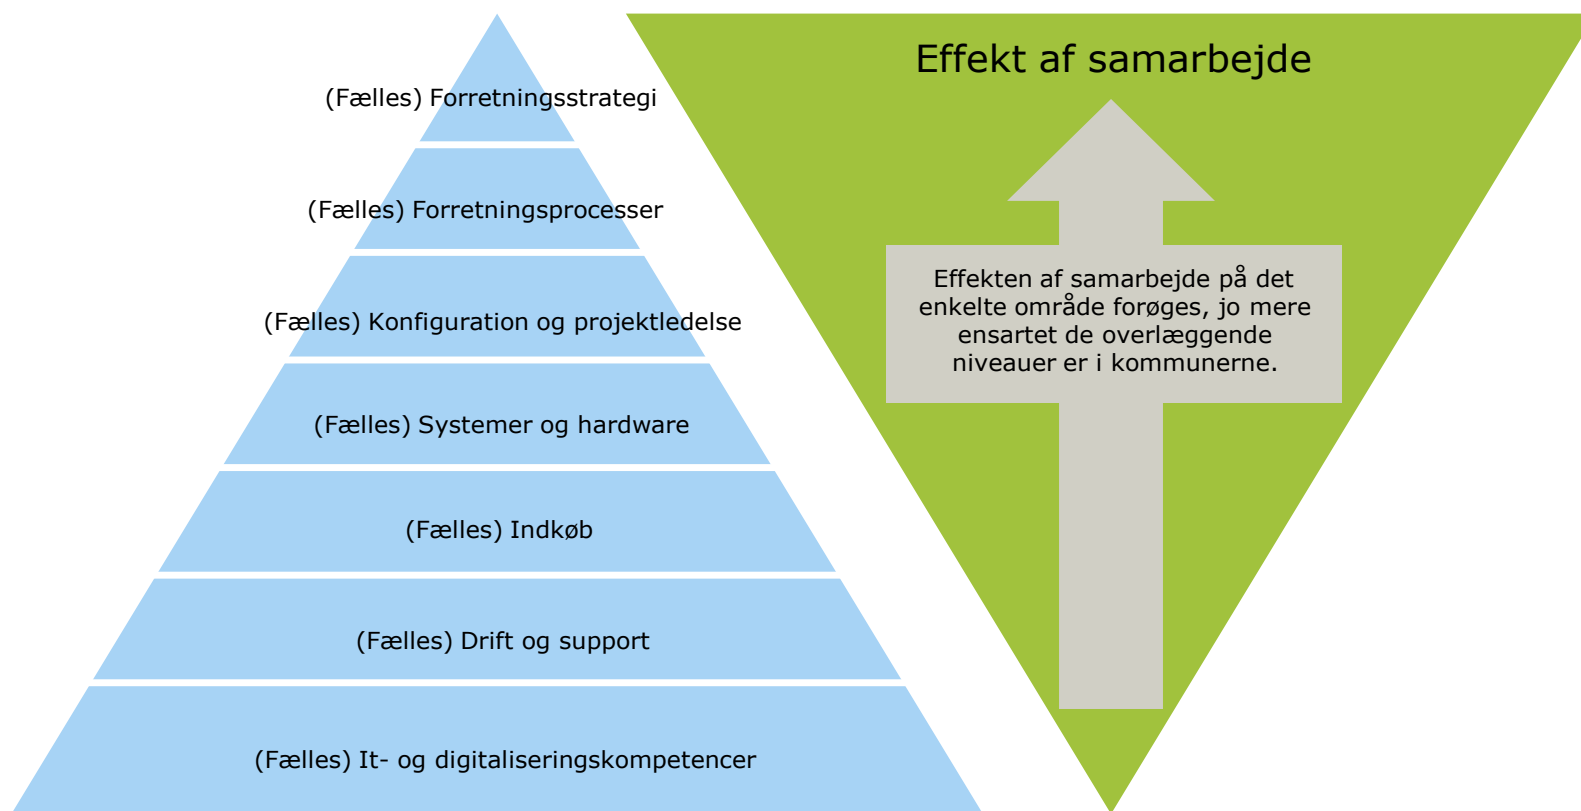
(Fælles) Forretningsstrategi

(Fælles) Forretningsprocesser

(Fælles) Konfiguration og projektledelse

(Fælles) Systemer og hardware

(Fælles) Indkøb

(Fælles) Drift og support

(Fælles) It- og digitaliseringskompetencer

Effekt af samarbejde

Effekten af samarbejde på det enkelte område forøges, jo mere ensartet de overlæggende niveauer er i kommunerne.